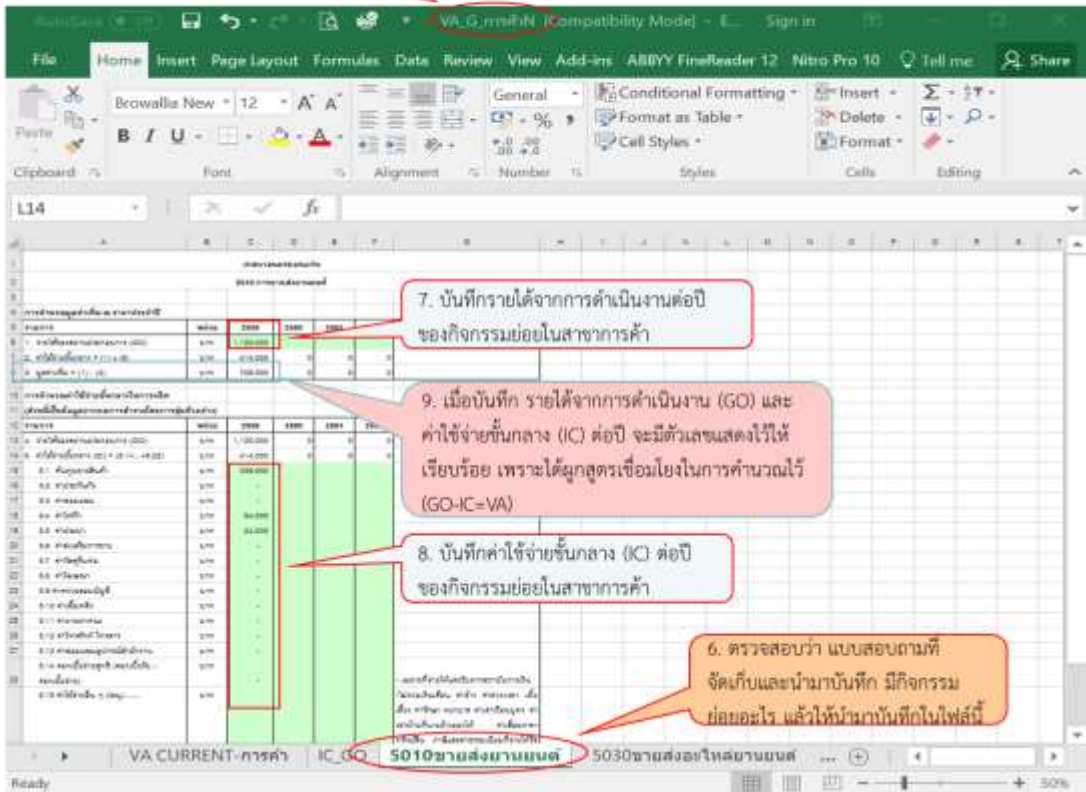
AutoSave VA_G_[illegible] [Compatibility Mode] - E... Sign in

File Home Insert Page Layout Formulas Data Review View Add-ins ABBYY FineReader 12 Nitro Pro 10 Tell me Share

Paste Browallia New 12 B I U General Conditional Formatting Format as Table Cell Styles Insert Delete Format

Clipboard Font Alignment Number Styles Cells Editing

L14

7. บันทึกรายได้จากการดำเนินงานต่อปี ของกิจกรรมย่อยในสาขาการค้า

9. เมื่อบันทึก รายได้จากการดำเนินงาน (GO) และค่าใช้จ่ายขั้นกลาง (IC) ต่อปี จะมีตัวเลขแสดงไว้ให้เรียบร้อย เพราะได้ผูกสูตรเชื่อมโยงในการคำนวณไว้ (GO-IC=VA)

8. บันทึกค่าใช้จ่ายขั้นกลาง (IC) ต่อปี ของกิจกรรมย่อยในสาขาการค้า

6. ตรวจสอบว่า แบบสอบถามที่จัดเก็บและนำมาบันทึก มีกิจกรรมย่อยอะไร แล้วให้นำมาบันทึกในไฟล์นี้

VA CURRENT-การค้า IC_GO 5010ขายส่งยานยนต์ 5030ขายส่งอะไหล่ยานยนต์ ...

Ready 50%